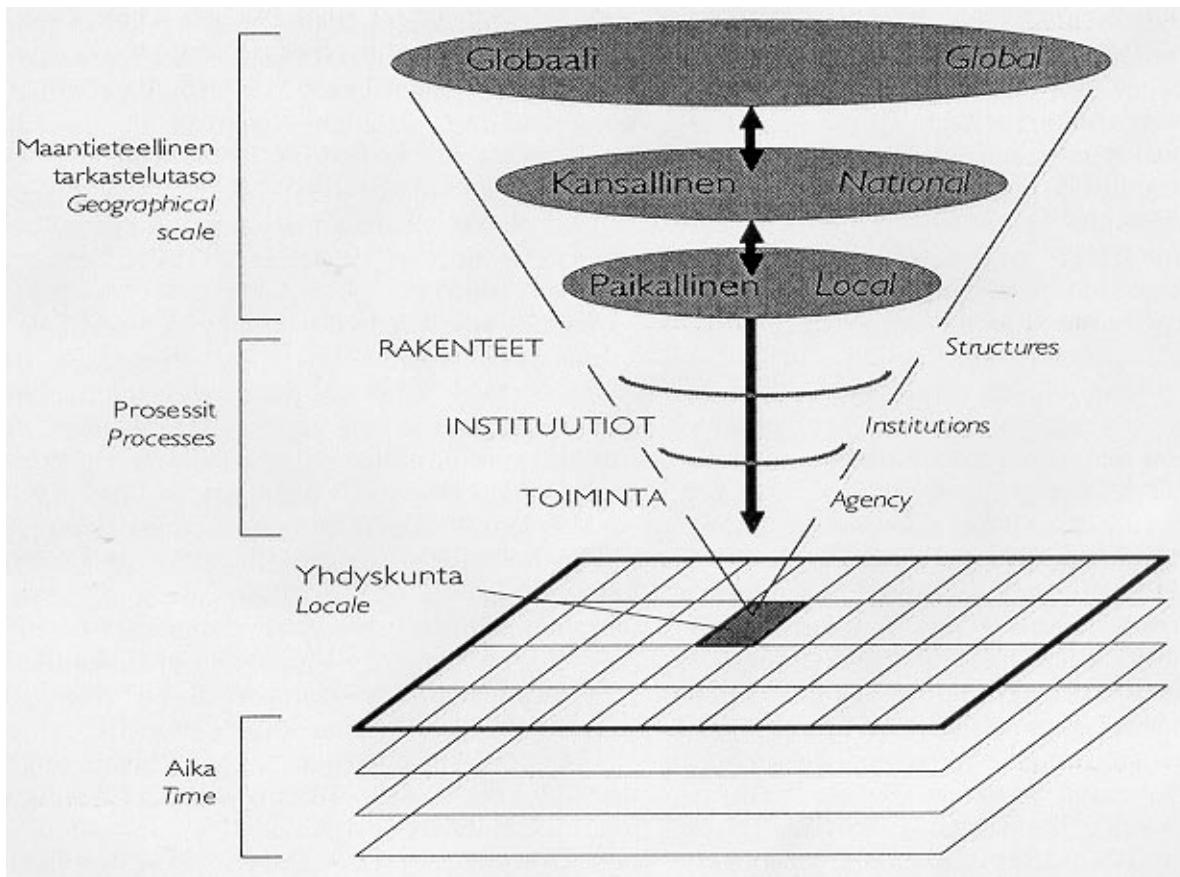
Globaali Global

Kansallinen National

Paikallinen Local

Maantieteellinen tarkastelutaso
Geographical scale

RAKENTEET Structures

Prosessit
Processes

INSTITUUTIOT Institutions

TOIMINTA Agency

Yhdyskunta
Locale

Aika
Time